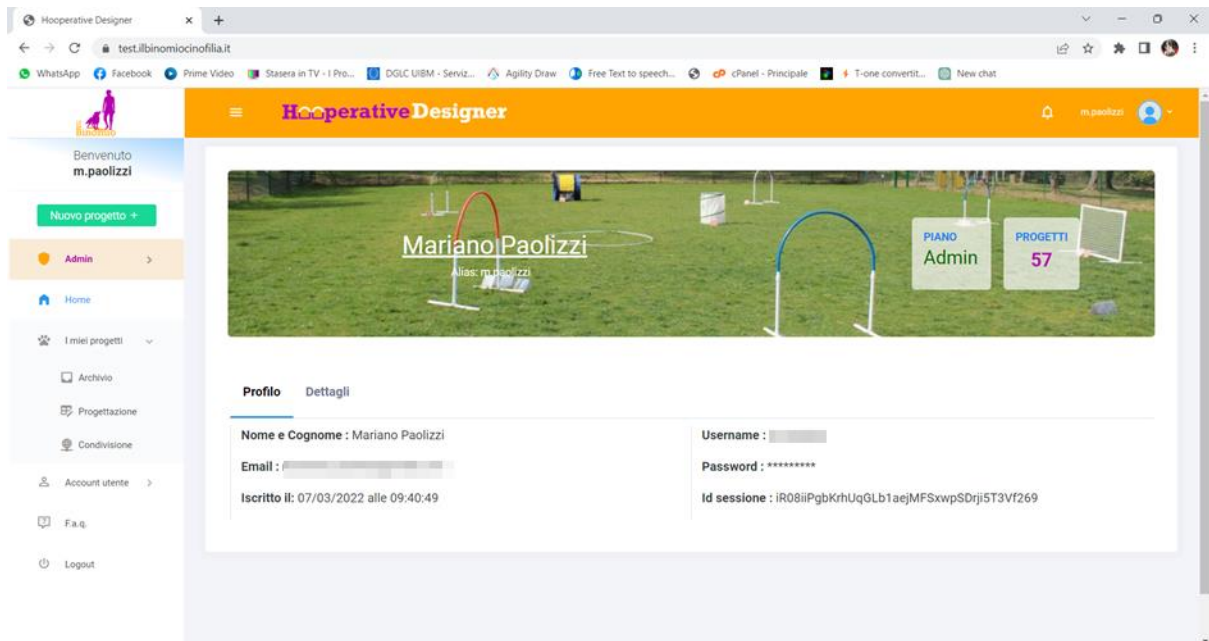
Hooperative Designer
test.ilbinomiocinofilia.it
WhatsApp Facebook Prime Video Stasera in TV - I Pro... DGLC UIBM - Serviz... Agility Draw Free Text to speech... cPanel - Principale T-one convertit... New chat

Binomio

HooperativeDesigner
m.paolizzi

Benvenuto
m.paolizzi

Nuovo progetto +

Admin

Home

I miei progetti

Archivio

Progettazione

Condivisione

Account utente

F.a.q.

Logout

Mariano Paolizzi
Alias: m.paolizzi

PIANO
Admin

PROGETTI
57

Profilo Dettagli

Nome e Cognome : Mariano Paolizzi
Email : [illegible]
Iscritto il: 07/03/2022 alle 09:40:49

Username : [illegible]
Password : *********
Id sessione : iR08iiPgbKrhUqGLb1aejMFSxwpSDrji5T3Vf269